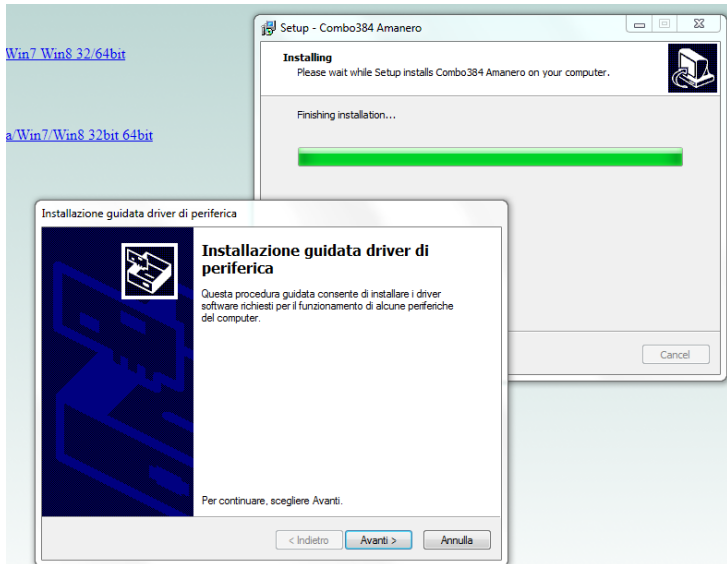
Win7 Win8 32/64bit

a/Win7/Win8 32bit 64bit

Setup - Combo384 Amanero

Installing
Please wait while Setup installs Combo384 Amanero on your computer.

Finishing installation...

Cancel

Installazione guidata driver di periferica

Installazione guidata driver di periferica

Questa procedura guidata consente di installare i driver software richiesti per il funzionamento di alcune periferiche del computer.

Per continuare, scegliere Avanti.

< Indietro | Avanti > | Annulla